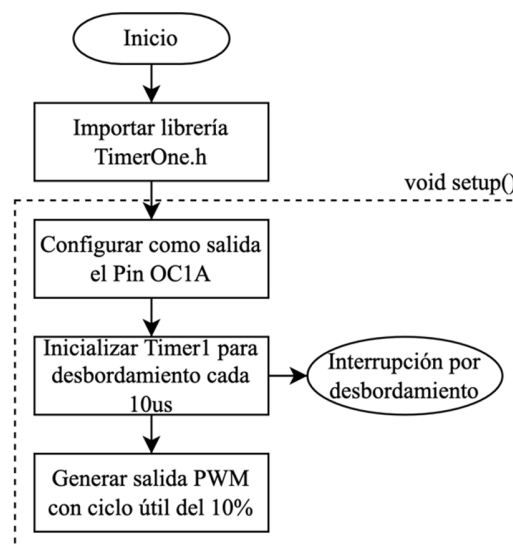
Inicio

Importar librería TimerOne.h

void setup()

Configurar como salida el Pin OC1A

Inicializar Timer1 para desbordamiento cada 10us

Interrupción por desbordamiento

Generar salida PWM con ciclo útil del 10%